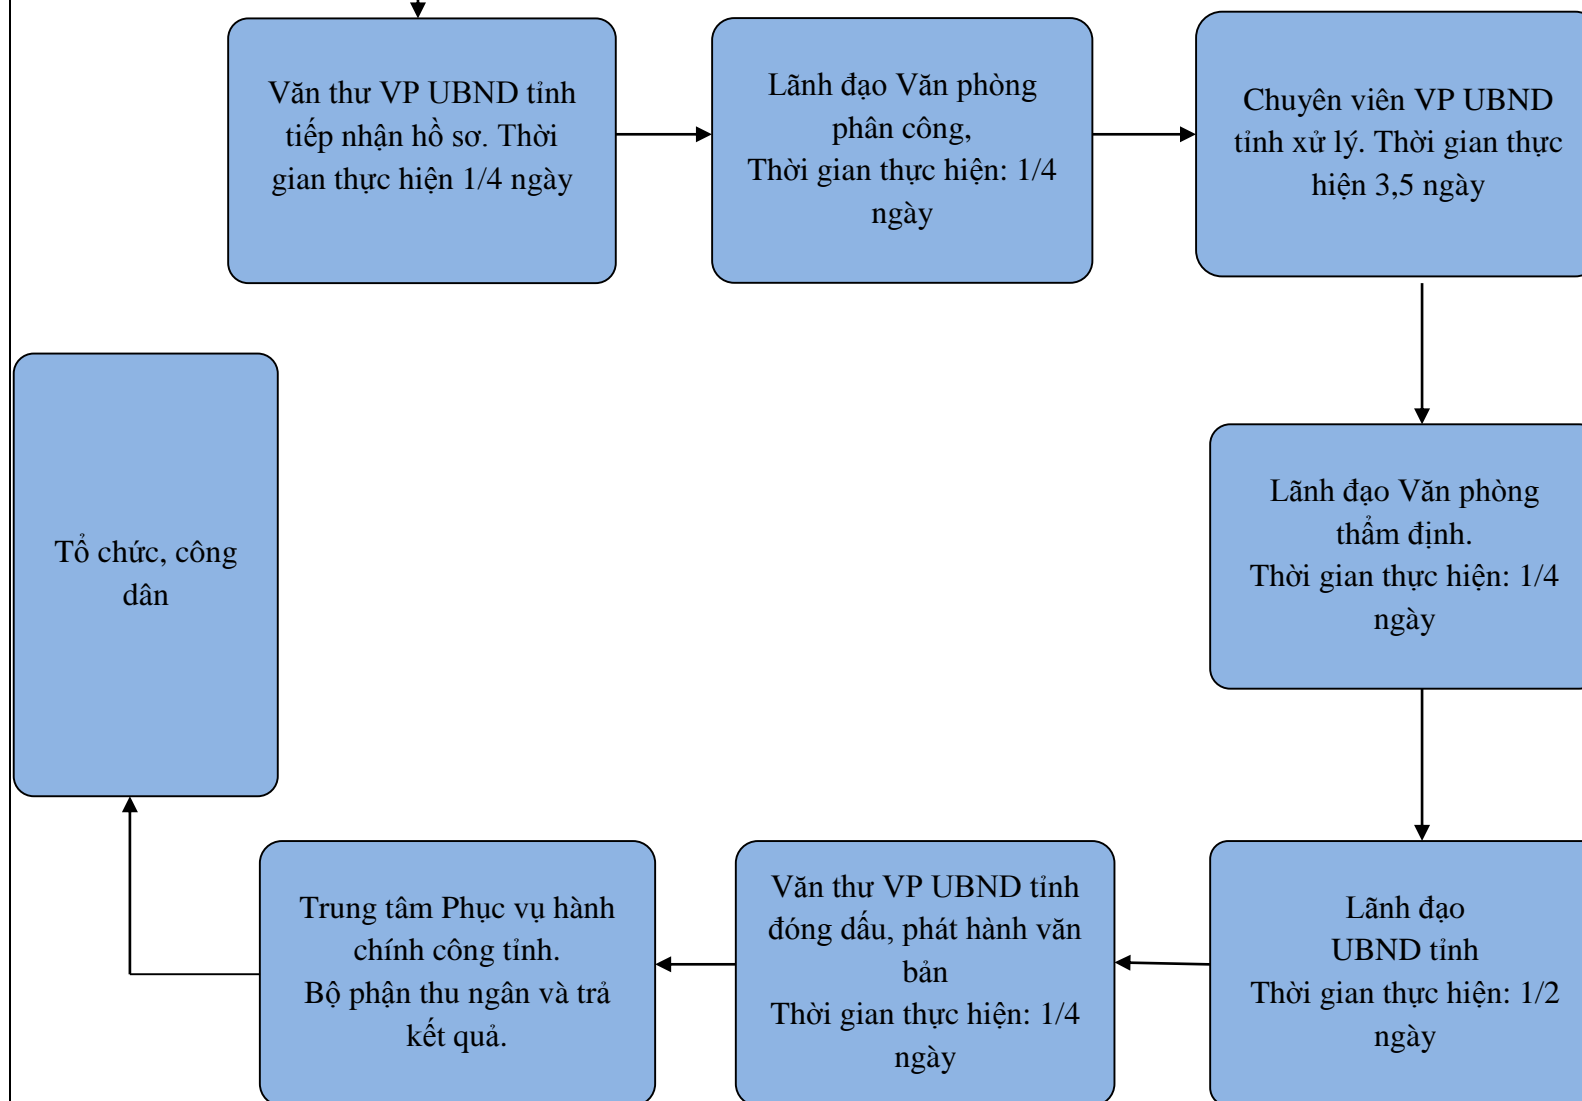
Văn thư VP UBND tỉnh tiếp nhận hồ sơ. Thời gian thực hiện 1/4 ngày

Lãnh đạo Văn phòng phân công,
Thời gian thực hiện: 1/4 ngày

Chuyên viên VP UBND tỉnh xử lý. Thời gian thực hiện 3,5 ngày

Tổ chức, công dân

Lãnh đạo Văn phòng thẩm định.
Thời gian thực hiện: 1/4 ngày

Trung tâm Phục vụ hành chính công tỉnh.
Bộ phận thu ngân và trả kết quả.

Văn thư VP UBND tỉnh đóng dấu, phát hành văn bản
Thời gian thực hiện: 1/4 ngày

Lãnh đạo
UBND tỉnh
Thời gian thực hiện: 1/2 ngày